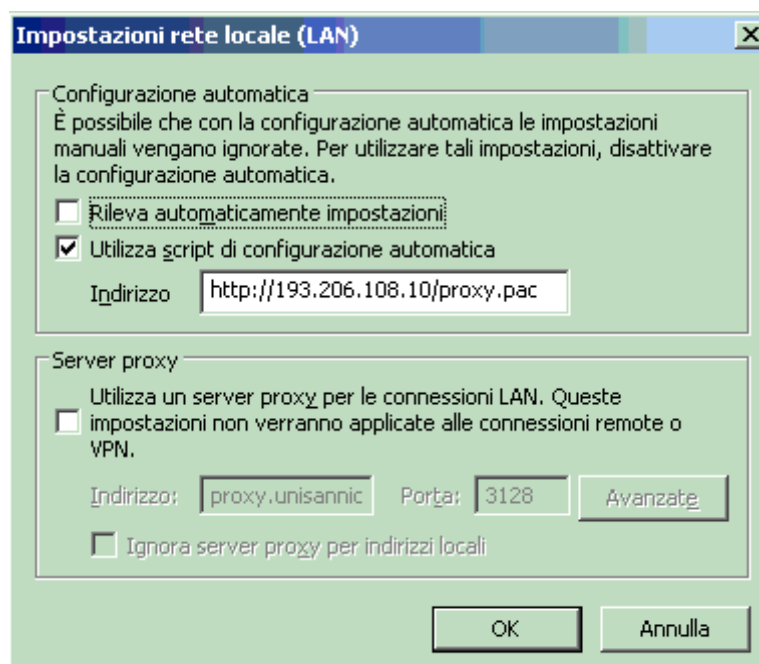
Impostazioni rete locale (LAN)

Configurazione automatica

È possibile che con la configurazione automatica le impostazioni manuali vengano ignorate. Per utilizzare tali impostazioni, disattivare la configurazione automatica.

Rileva automaticamente impostazioni

Utilizza script di configurazione automatica

Indirizzo http://193.206.108.10/proxy.pac

Server proxy

Utilizza un server proxy per le connessioni LAN. Queste impostazioni non verranno applicate alle connessioni remote o VPN.

Indirizzo: proxy.unisannic Porta: 3128 Avanzate

Ignora server proxy per indirizzi locali

OK Annulla